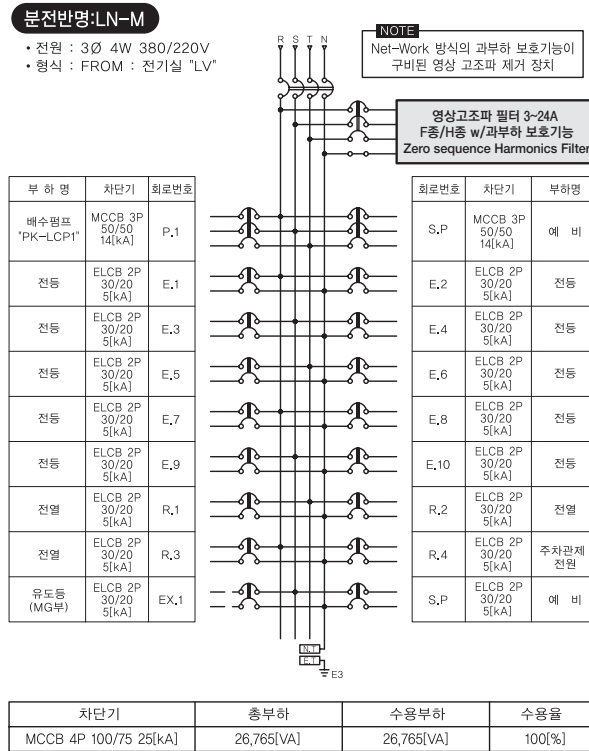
분전반명:LN-M

• 전원 : 3Ø 4W 380/220V
• 형식 : FROM : 전기실 "LV"

R S T N

NOTE
Net-Work 방식의 과부하 보호기능이 구비된 영상 고조파 제거 장치

영상고조파 필터 3~24A
F종/H종 w/과부하 보호기능
Zero sequence Harmonics Filter

| 부 하 명 | 차단기 | 회로번호 |
|---|---|---|
| 배수펌프 "PK-LCP1" | MCCB 3P 50/50 14[kA] | P.1 |
| 전등 | ELCB 2P 30/20 5[kA] | E.1 |
| 전등 | ELCB 2P 30/20 5[kA] | E.3 |
| 전등 | ELCB 2P 30/20 5[kA] | E.5 |
| 전등 | ELCB 2P 30/20 5[kA] | E.7 |
| 전등 | ELCB 2P 30/20 5[kA] | E.9 |
| 전열 | ELCB 2P 30/20 5[kA] | R.1 |
| 전열 | ELCB 2P 30/20 5[kA] | R.3 |
| 유도등 (MG부) | ELCB 2P 30/20 5[kA] | EX.1 |

| 회로번호 | 차단기 | 부하명 |
|---|---|---|
| S.P | MCCB 3P 50/50 14[kA] | 예 비 |
| E.2 | ELCB 2P 30/20 5[kA] | 전등 |
| E.4 | ELCB 2P 30/20 5[kA] | 전등 |
| E.6 | ELCB 2P 30/20 5[kA] | 전등 |
| E.8 | ELCB 2P 30/20 5[kA] | 전등 |
| E.10 | ELCB 2P 30/20 5[kA] | 전등 |
| R.2 | ELCB 2P 30/20 5[kA] | 전열 |
| R.4 | ELCB 2P 30/20 5[kA] | 주차관제 전원 |
| S.P | ELCB 2P 30/20 5[kA] | 예 비 |

N.T
E.T
E3

| 차단기 | 총부하 | 수용부하 | 수용율 |
|---|---|---|---|
| MCCB 4P 100/75 25[kA] | 26,765[VA] | 26,765[VA] | 100[%] |